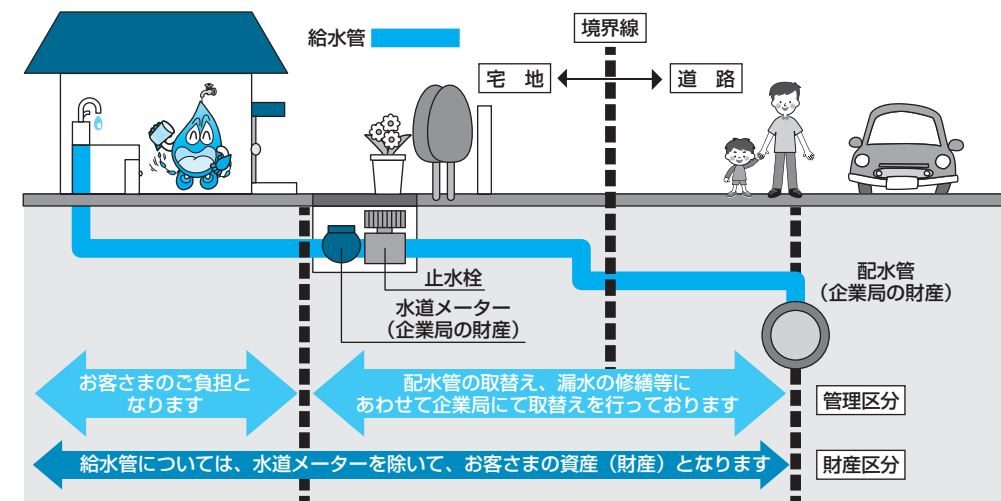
給水管

境界線

宅　地

道　路

止水栓

水道メーター
（企業局の財産）

配水管
（企業局の財産）

お客さまのご負担となります

配水管の取替え、漏水の修繕等にあわせて企業局にて取替えを行っております

管理区分

給水管については、水道メーターを除いて、お客さまの資産（財産）となります

財産区分